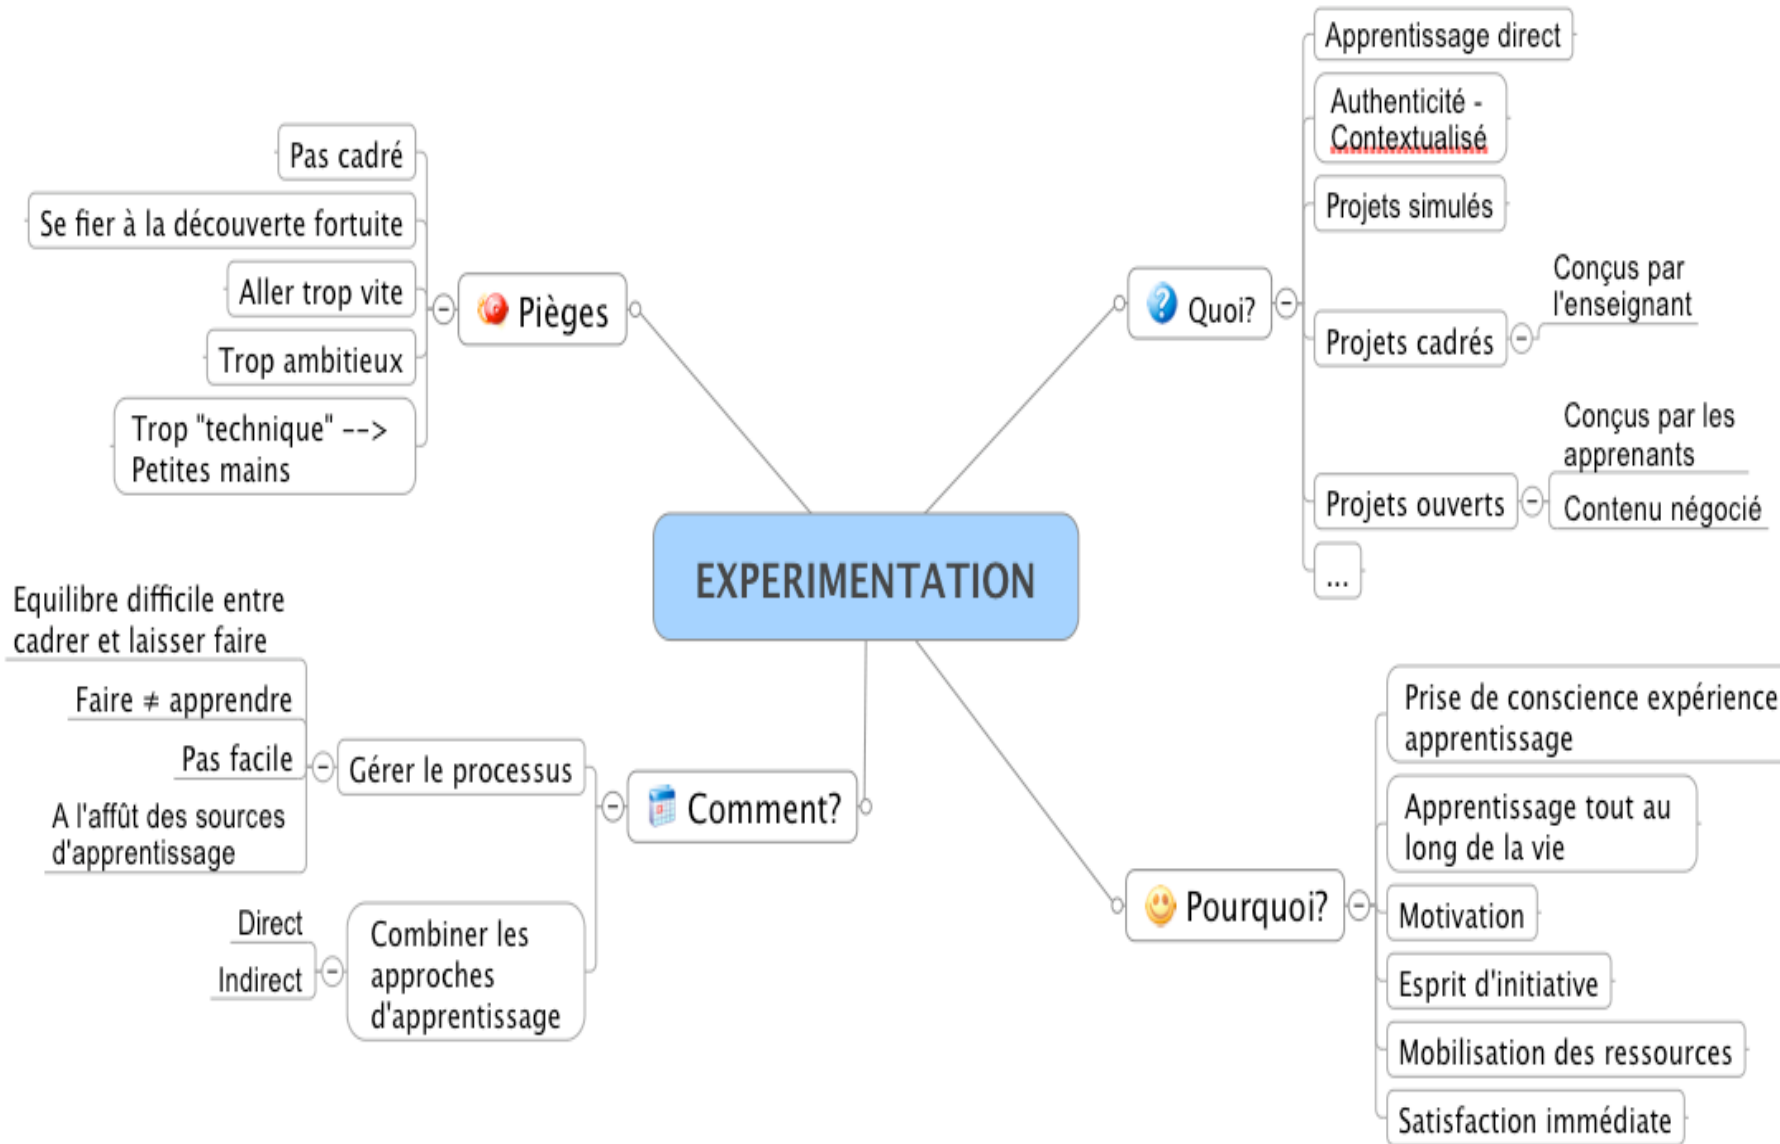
EXPERIMENTATION

Pièges

Pas cadré

Se fier à la découverte fortuite

Aller trop vite

Trop ambitieux

Trop "technique" --> Petites mains

Quoi?

Apprentissage direct

Authenticité - Contextualisé

Projets simulés

Projets cadrés

Conçus par l'enseignant

Projets ouverts

Conçus par les apprenants

Contenu négocié

...

Comment?

Gérer le processus

Equilibre difficile entre cadrer et laisser faire

Faire ≠ apprendre

Pas facile

A l'affût des sources d'apprentissage

Combiner les approches d'apprentissage

Direct

Indirect

Pourquoi?

Prise de conscience expérience apprentissage

Apprentissage tout au long de la vie

Motivation

Esprit d'initiative

Mobilisation des ressources

Satisfaction immédiate